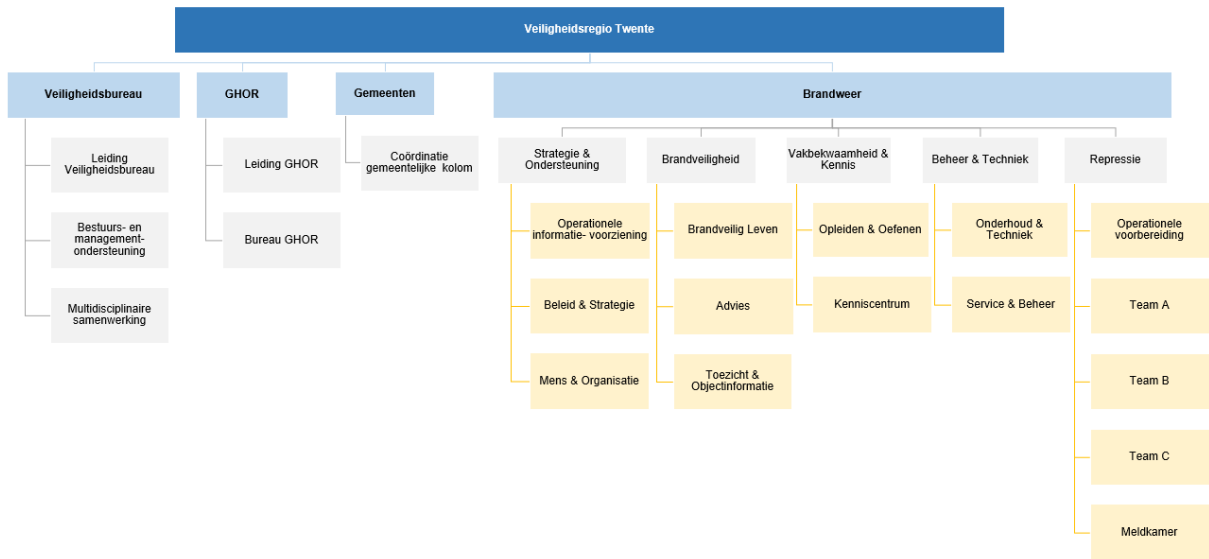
Veiligheidsregio Twente

Veiligheidsbureau

Leiding Veiligheidsbureau

Bestuurs- en management-ondersteuning

Multidisciplinaire samenwerking

GHOR

Leiding GHOR

Bureau GHOR

Gemeenten

Coördinatie gemeentelijke kolom

Brandweer

Strategie & Ondersteuning

Operationele informatie- voorziening

Beleid & Strategie

Mens & Organisatie

Brandveiligheid

Brandveilig Leven

Advies

Toezicht & Objectinformatie

Vakbekwaamheid & Kennis

Opleiden & Oefenen

Kenniscentrum

Beheer & Techniek

Onderhoud & Techniek

Service & Beheer

Repressie

Operationele voorbereiding

Team A

Team B

Team C

Meldkamer